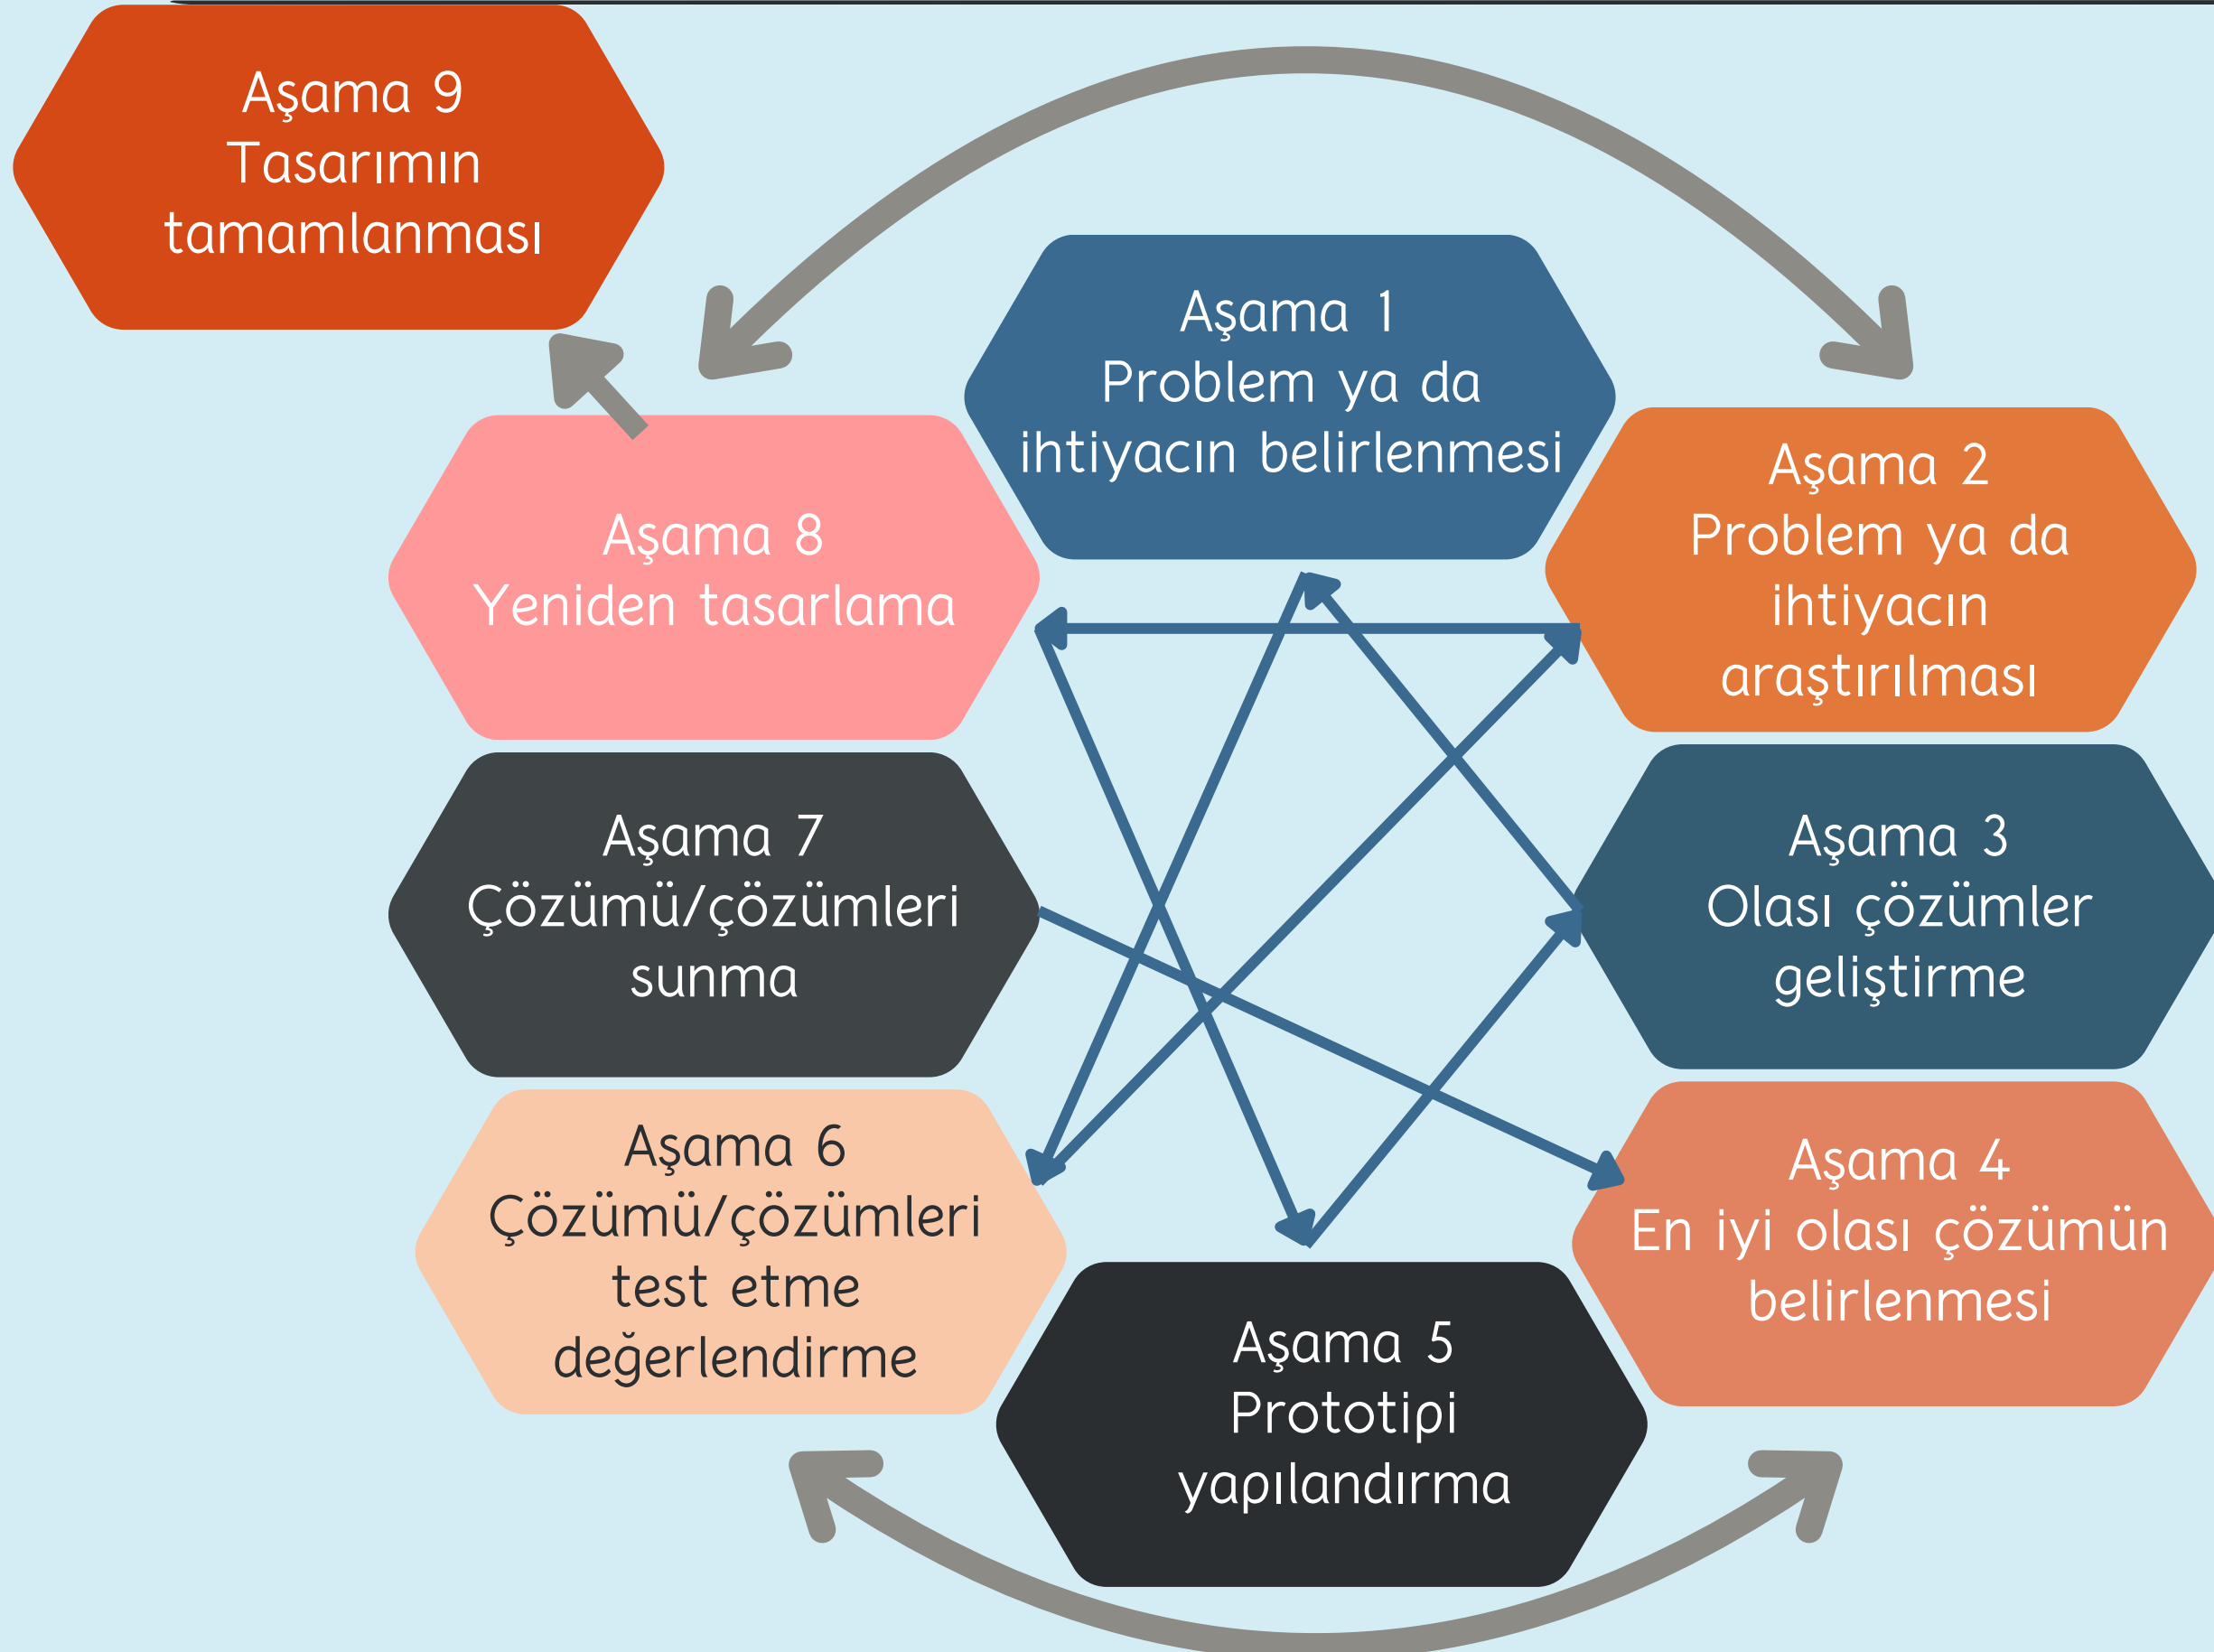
Aşama 9
Tasarımın tamamlanması

Aşama 1
Problem ya da ihtiyacın belirlenmesi

Aşama 2
Problem ya da ihtiyacın araştırılması

Aşama 8
Yeniden tasarlama

Aşama 7
Çözümü/çözümleri sunma

Aşama 3
Olası çözümler geliştirme

Aşama 6
Çözümü/çözümleri test etme değerlendirme

Aşama 4
En iyi olası çözümün belirlenmesi

Aşama 5
Prototipi yapılandırma